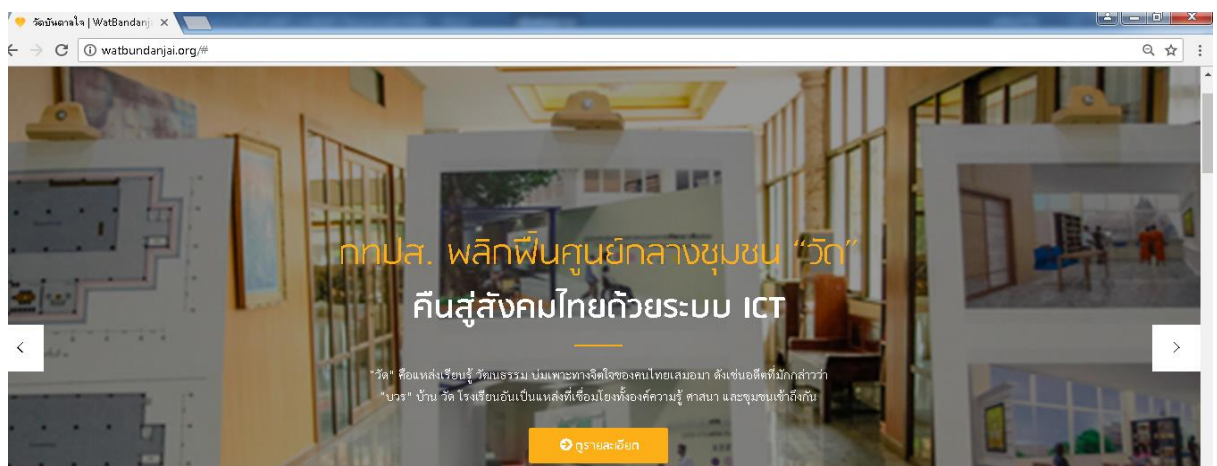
วัดบันดาลใจ | WatBandanj ×

watbundanjai.org/#

กทปส. พลิกฟื้นศูนย์กลางชุมชน "วัด"

คืนสู่สังคมไทยด้วยระบบ ICT

"วัด" คือแหล่งเรียนรู้ วัฒนธรรม บ่มเพาะทางจิตใจของคนไทยเสมอมา ดังเช่นอดีตที่มักกล่าวว่า "บวร" บ้าน วัด โรงเรียนอันเป็นแหล่งที่เชื่อมโยงทั้งองค์ความรู้ ศาสนา และชุมชนเข้าถึงกัน

ดูรายละเอียด